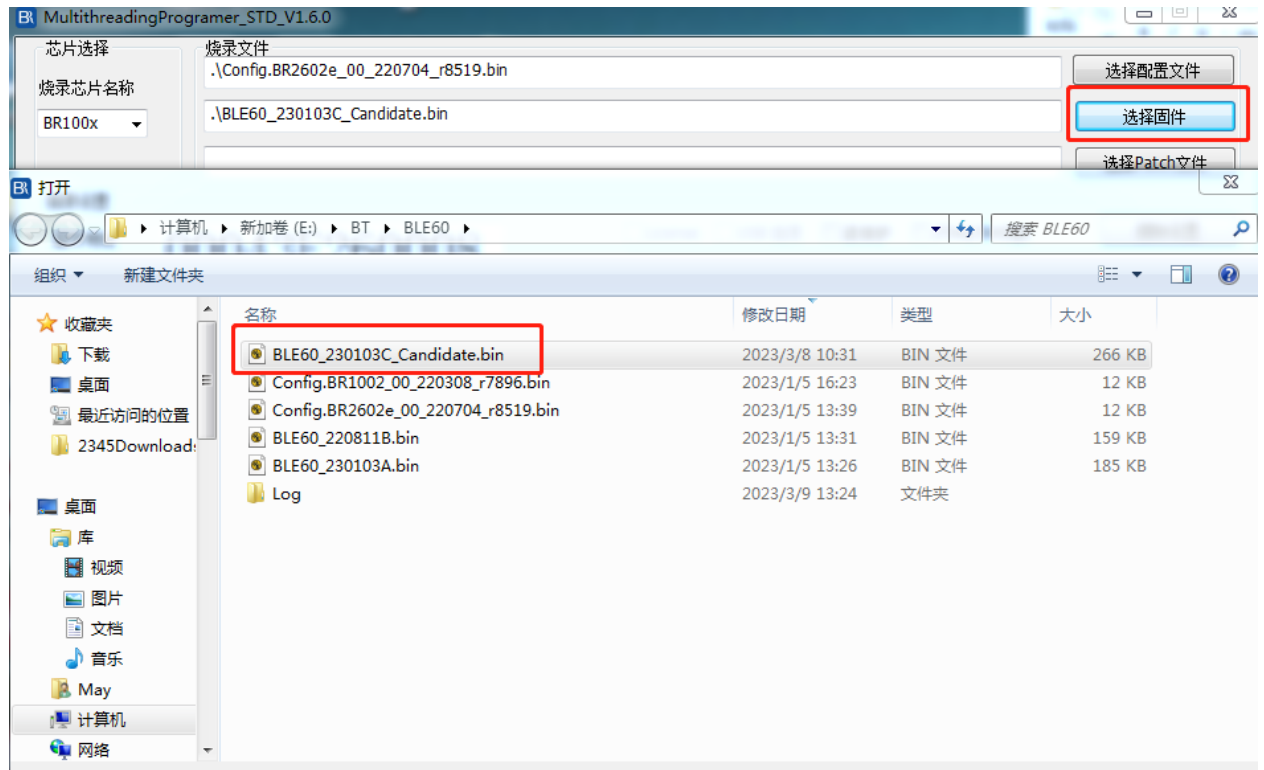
MultithreadingProgramer_STD_V1.6.0

芯片选择

烧录芯片名称

BR100x

烧录文件

.\Config.BR2602e_00_220704_r8519.bin

选择配置文件

.\BLE60_230103C_Candidate.bin

选择固件

选择Patch文件

打开

计算机 ▸ 新加卷 (E:) ▸ BT ▸ BLE60 ▸

搜索 BLE60

组织 ▾ 新建文件夹

收藏夹
下载
桌面
最近访问的位置
2345Downloads

桌面
库
视频
图片
文档
音乐
May
计算机
网络

| 名称 | 修改日期 | 类型 | 大小 |
|---|---|---|---|
| BLE60_230103C_Candidate.bin | 2023/3/8 10:31 | BIN 文件 | 266 KB |
| Config.BR1002_00_220308_r7896.bin | 2023/1/5 16:23 | BIN 文件 | 12 KB |
| Config.BR2602e_00_220704_r8519.bin | 2023/1/5 13:39 | BIN 文件 | 12 KB |
| BLE60_220811B.bin | 2023/1/5 13:31 | BIN 文件 | 159 KB |
| BLE60_230103A.bin | 2023/1/5 13:26 | BIN 文件 | 185 KB |
| Log | 2023/3/9 13:24 | 文件夹 | |